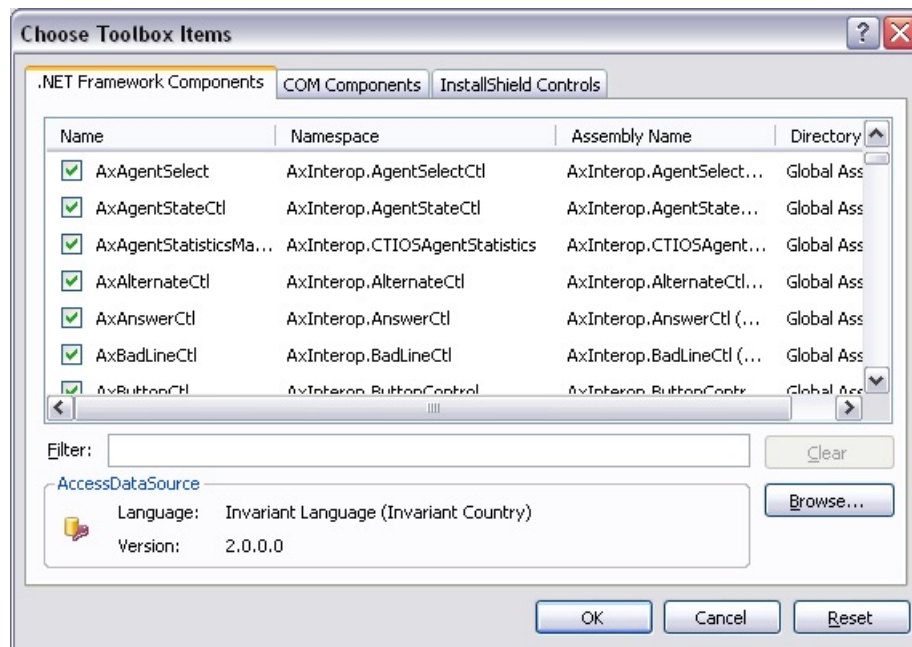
Choose Toolbox Items

.NET Framework Components | COM Components | InstallShield Controls

| Name | Namespace | Assembly Name | Directory |
|---|---|---|---|
| AxAgentSelect | AxInterop.AgentSelectCtl | AxInterop.AgentSelect... | Global Ass |
| AxAgentStateCtl | AxInterop.AgentStateCtl | AxInterop.AgentState... | Global Ass |
| AxAgentStatisticsMa... | AxInterop.CTIOSAgentStatistics | AxInterop.CTIOSAgent... | Global Ass |
| AxAlternateCtl | AxInterop.AlternateCtl | AxInterop.AlternateCtl... | Global Ass |
| AxAnswerCtl | AxInterop.AnswerCtl | AxInterop.AnswerCtl (... | Global Ass |
| AxBadLineCtl | AxInterop.BadLineCtl | AxInterop.BadLineCtl (... | Global Ass |
| AxButtonCtl | AxInterop.ButtonControl | AxInterop.ButtonContr... | Global Ass |

Filter:
Clear

AccessDataSource
Language: Invariant Language (Invariant Country)
Version: 2.0.0.0

Browse...

OK Cancel Reset